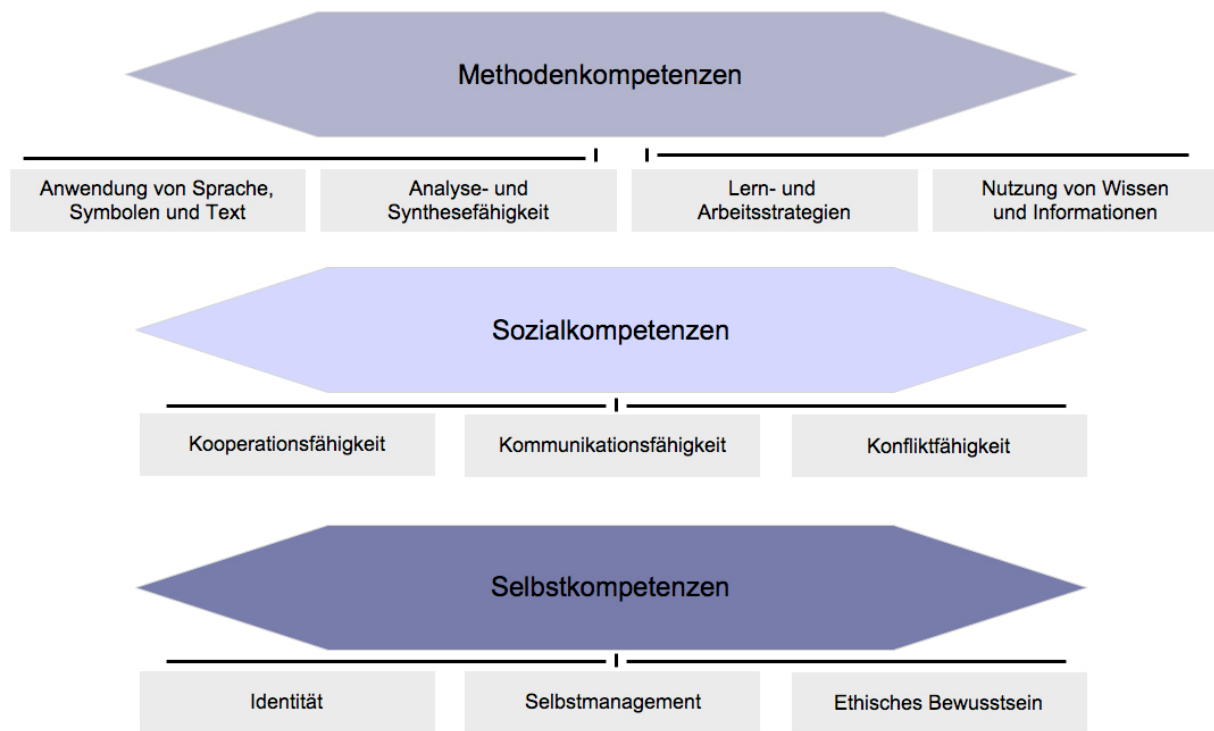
Methodenkompetenzen

Anwendung von Sprache, Symbolen und Text

Analyse- und Synthesefähigkeit

Lern- und Arbeitsstrategien

Nutzung von Wissen und Informationen

Sozialkompetenzen

Kooperationsfähigkeit

Kommunikationsfähigkeit

Konfliktfähigkeit

Selbstkompetenzen

Identität

Selbstmanagement

Ethisches Bewusstsein